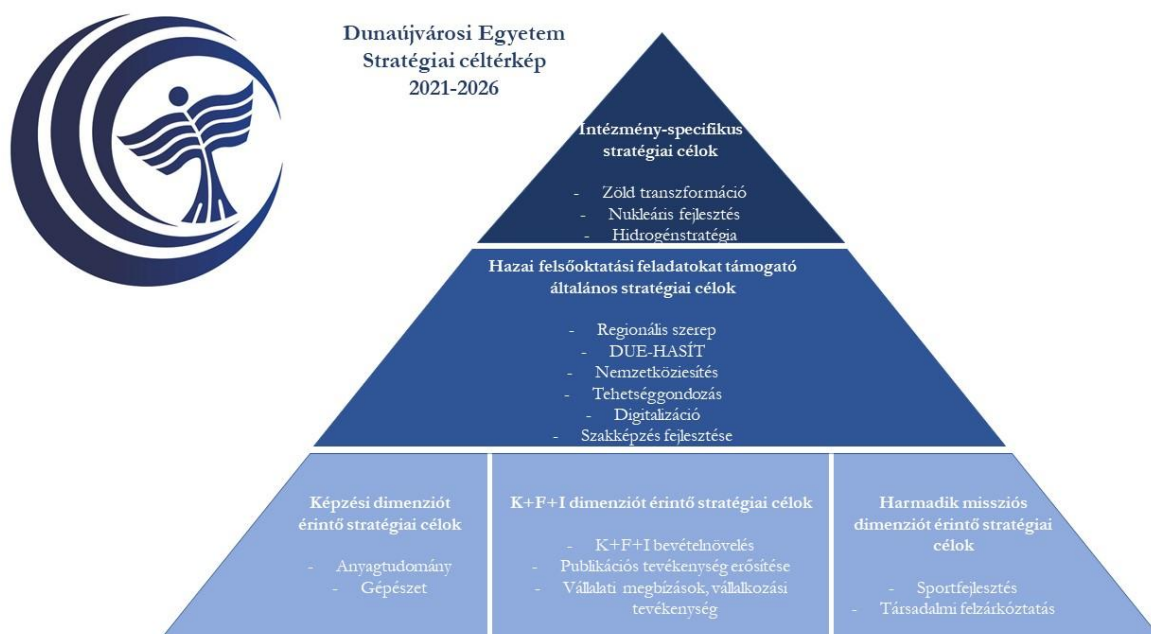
Dunaújvárosi Egyetem
Stratégiai céltérkép
2021-2026

Intézmény-specifikus stratégiai célok

- Zöld transzformáció
- Nukleáris fejlesztés
- Hidrogénstratégia

Hazai felsőoktatási feladatokat támogató általános stratégiai célok

- Regionális szerep
- DUE-HASÍT
- Nemzetköziesítés
- Tehetséggondozás
- Digitalizáció
- Szakképzés fejlesztése

Képzési dimenziót érintő stratégiai célok

- Anyagtudomány
- Gépészet

K+F+I dimenziót érintő stratégiai célok

- K+F+I bevételnövelés
- Publikációs tevékenység erősítése
- Vállalati megbízások, vállalkozási tevékenység

Harmadik missziós dimenziót érintő stratégiai célok

- Sportfejlesztés
- Társadalmi felzárkóztatás